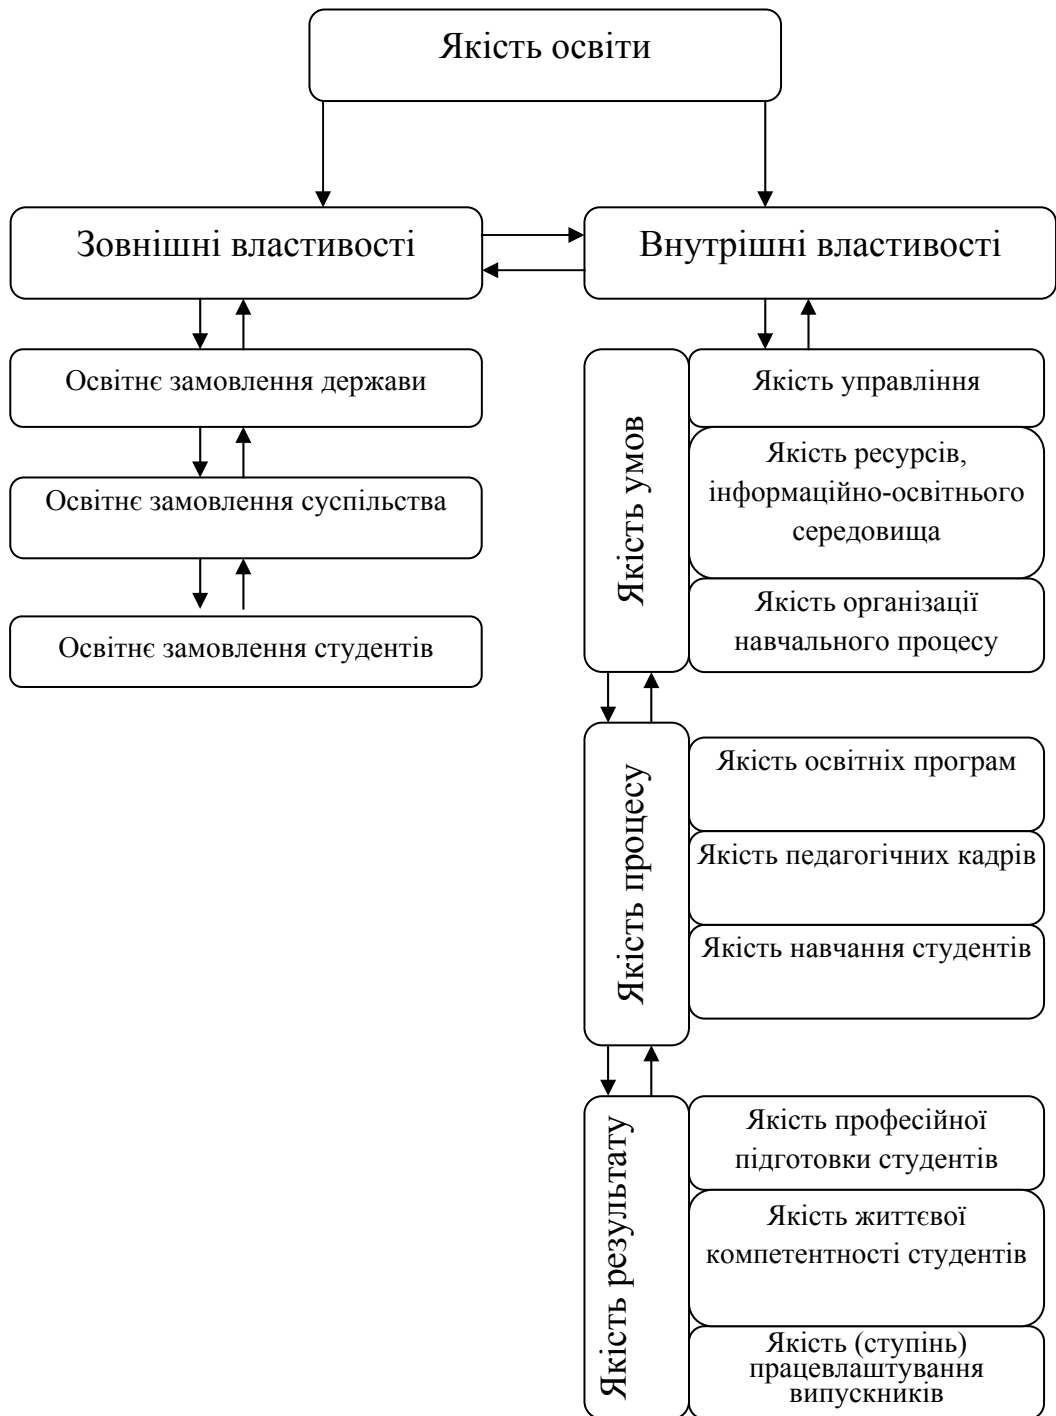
Якість освіти

Зовнішні властивості

Внутрішні властивості

Освітнє замовлення держави

Освітнє замовлення суспільства

Освітнє замовлення студентів

Якість умов

Якість управління

Якість ресурсів, інформаційно-освітнього середовища

Якість організації навчального процесу

Якість процесу

Якість освітніх програм

Якість педагогічних кадрів

Якість навчання студентів

Якість результату

Якість професійної підготовки студентів

Якість життєвої компетентності студентів

Якість (ступінь) працевлаштування випускників